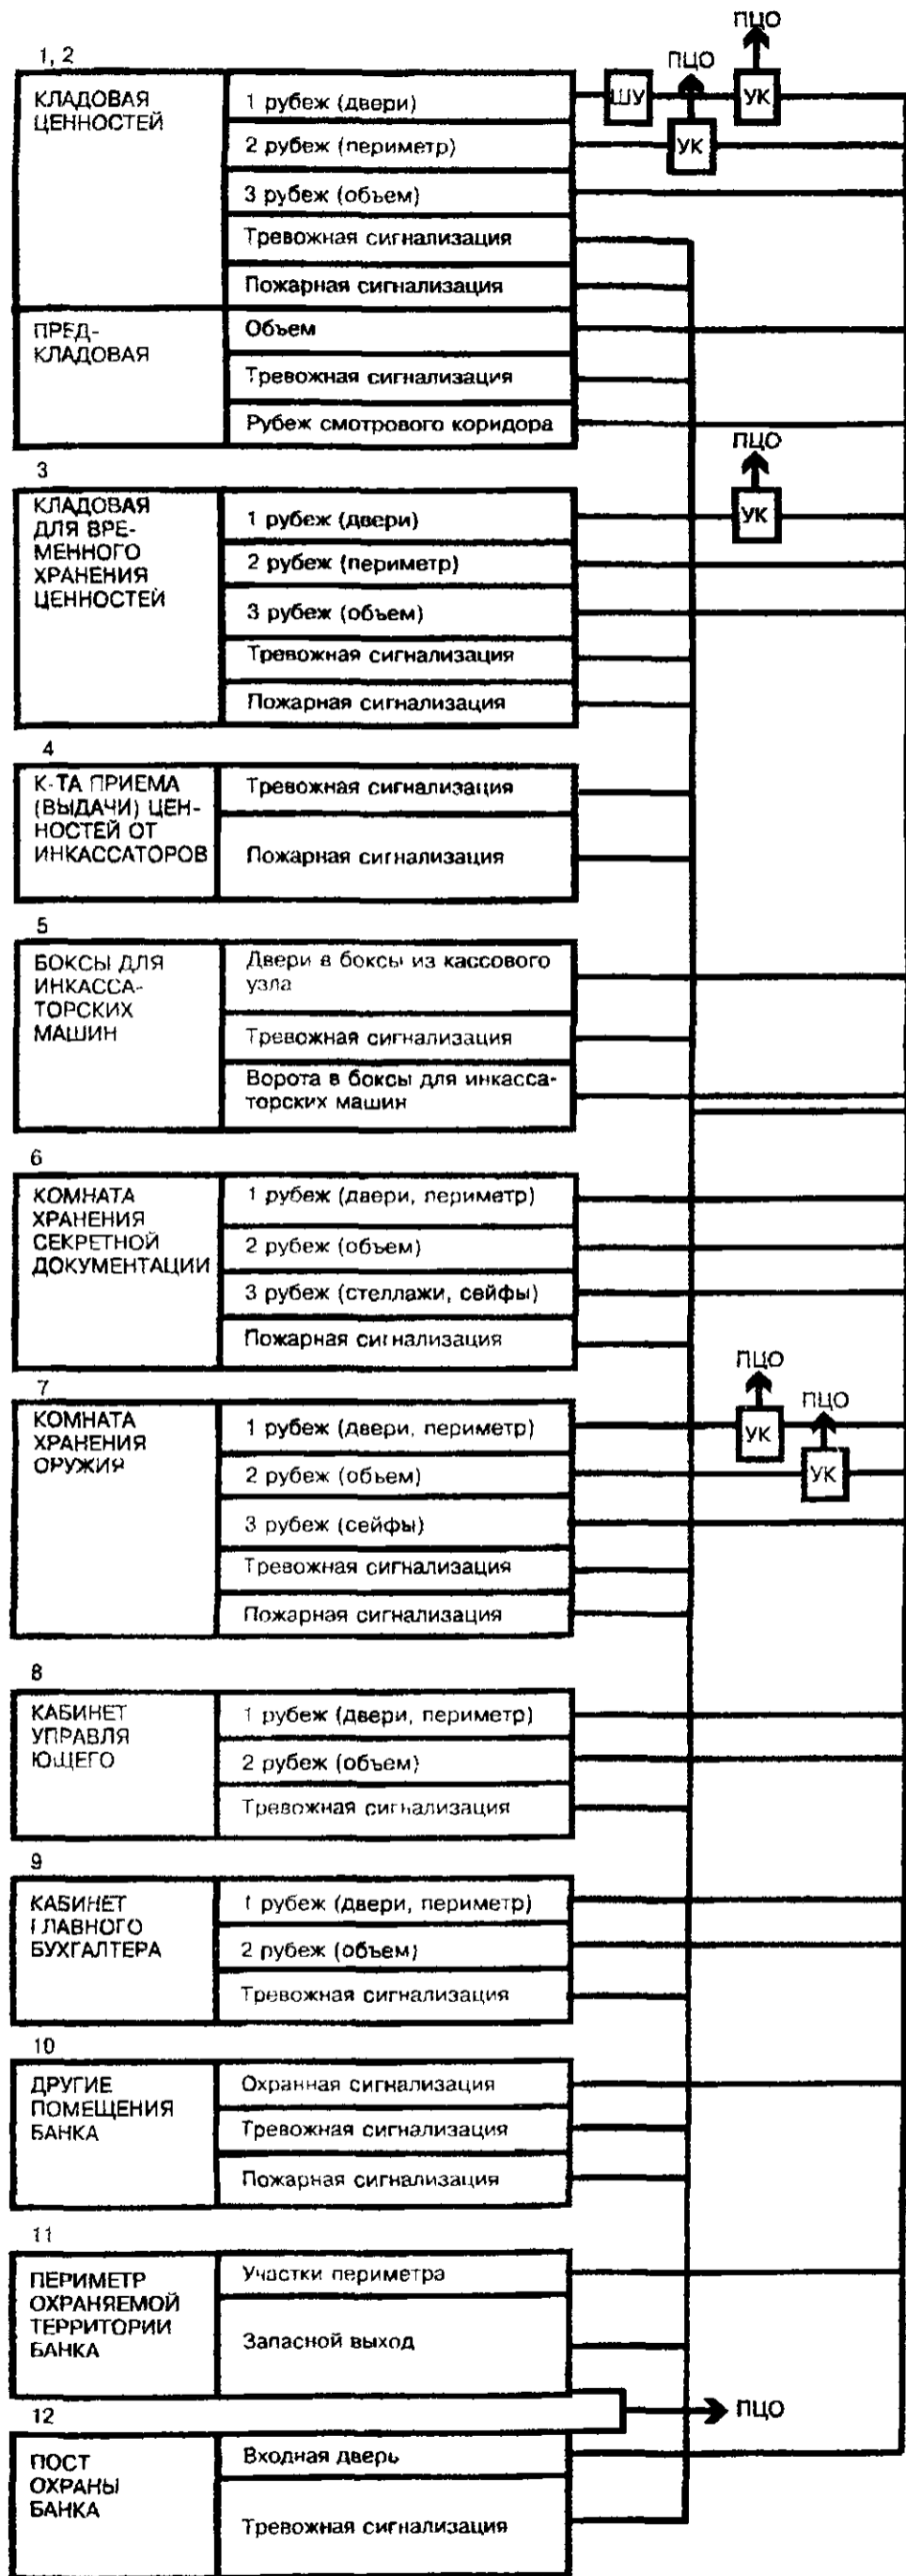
ПЦО

1, 2

ПЦО

КЛАДОВАЯ ЦЕННОСТЕЙ

1 рубеж (двери)

ШУ

УК

2 рубеж (периметр)

УК

3 рубеж (объем)

Тревожная сигнализация

Пожарная сигнализация

ПРЕД-КЛАДОВАЯ

Объем

Тревожная сигнализация

Рубеж смотрового коридора

ПЦО

3

КЛАДОВАЯ ДЛЯ ВРЕМЕННОГО ХРАНЕНИЯ ЦЕННОСТЕЙ

1 рубеж (двери)

УК

2 рубеж (периметр)

3 рубеж (объем)

Тревожная сигнализация

Пожарная сигнализация

4

К-ТА ПРИЕМА (ВЫДАЧИ) ЦЕННОСТЕЙ ОТ ИНКАССАТОРОВ

Тревожная сигнализация

Пожарная сигнализация

5

БОКСЫ ДЛЯ ИНКАССАТОРСКИХ МАШИН

Двери в боксы из кассового узла

Тревожная сигнализация

Ворота в боксы для инкассаторских машин

6

КОМНАТА ХРАНЕНИЯ СЕКРЕТНОЙ ДОКУМЕНТАЦИИ

1 рубеж (двери, периметр)

2 рубеж (объем)

3 рубеж (стеллажи, сейфы)

Пожарная сигнализация

ПЦО

ПЦО

7

КОМНАТА ХРАНЕНИЯ ОРУЖИЯ

1 рубеж (двери, периметр)

УК

2 рубеж (объем)

УК

3 рубеж (сейфы)

Тревожная сигнализация

Пожарная сигнализация

8

КАБИНЕТ УПРАВЛЯЮЩЕГО

1 рубеж (двери, периметр)

2 рубеж (объем)

Тревожная сигнализация

9

КАБИНЕТ ГЛАВНОГО БУХГАЛТЕРА

1 рубеж (двери, периметр)

2 рубеж (объем)

Тревожная сигнализация

10

ДРУГИЕ ПОМЕЩЕНИЯ БАНКА

Охранная сигнализация

Тревожная сигнализация

Пожарная сигнализация

11

ПЕРИМЕТР ОХРАНЯЕМОЙ ТЕРРИТОРИИ БАНКА

Участки периметра

Запасной выход

ПЦО

12

ПОСТ ОХРАНЫ БАНКА

Входная дверь

Тревожная сигнализация